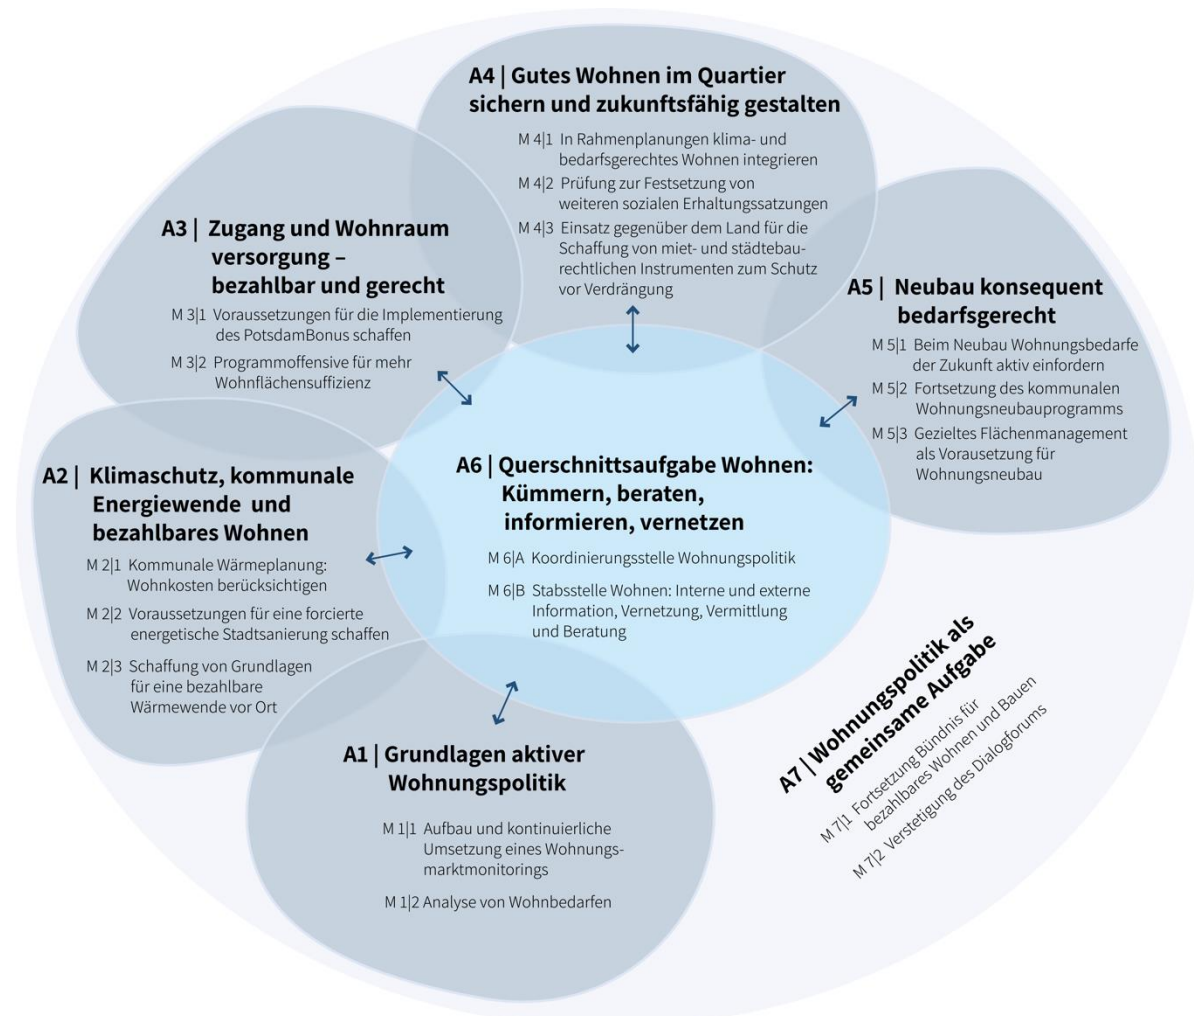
A4 | Gutes Wohnen im Quartier sichern und zukunftsfähig gestalten

M 4|1 In Rahmenplanungen klima- und bedarfsgerechtes Wohnen integrieren

M 4|2 Prüfung zur Festsetzung von weiteren sozialen Erhaltungssatzungen

M 4|3 Einsatz gegenüber dem Land für die Schaffung von miet- und städtebaurechtlichen Instrumenten zum Schutz vor Verdrängung

A3 | Zugang und Wohnraum versorgung – bezahlbar und gerecht

M 3|1 Voraussetzungen für die Implementierung des PotsdamBonus schaffen

M 3|2 Programmoffensive für mehr Wohnflächensuffizienz

A5 | Neubau konsequent bedarfsgerecht

M 5|1 Beim Neubau Wohnungsbedarfe der Zukunft aktiv einfordern

M 5|2 Fortsetzung des kommunalen Wohnungsneubauprogramms

M 5|3 Gezieltes Flächenmanagement als Vorausetzung für Wohnungsneubau

A2 | Klimaschutz, kommunale Energiewende und bezahlbares Wohnen

M 2|1 Kommunale Wärmeplanung: Wohnkosten berücksichtigen

M 2|2 Voraussetzungen für eine forcierte energetische Stadtsanierung schaffen

M 2|3 Schaffung von Grundlagen für eine bezahlbare Wärmewende vor Ort

A6 | Querschnittsaufgabe Wohnen: Kümmern, beraten, informieren, vernetzen

M 6|A Koordinierungsstelle Wohnungspolitik

M 6|B Stabsstelle Wohnen: Interne und externe Information, Vernetzung, Vermittlung und Beratung

A1 | Grundlagen aktiver Wohnungspolitik

M 1|1 Aufbau und kontinuierliche Umsetzung eines Wohnungsmarktmonitorings

M 1|2 Analyse von Wohnbedarfen

A7 | Wohnungspolitik als gemeinsame Aufgabe

M 7|1 Fortsetzung Bündnis für bezahlbares Wohnen und Bauen

M 7|2 Verstetigung des Dialogforums